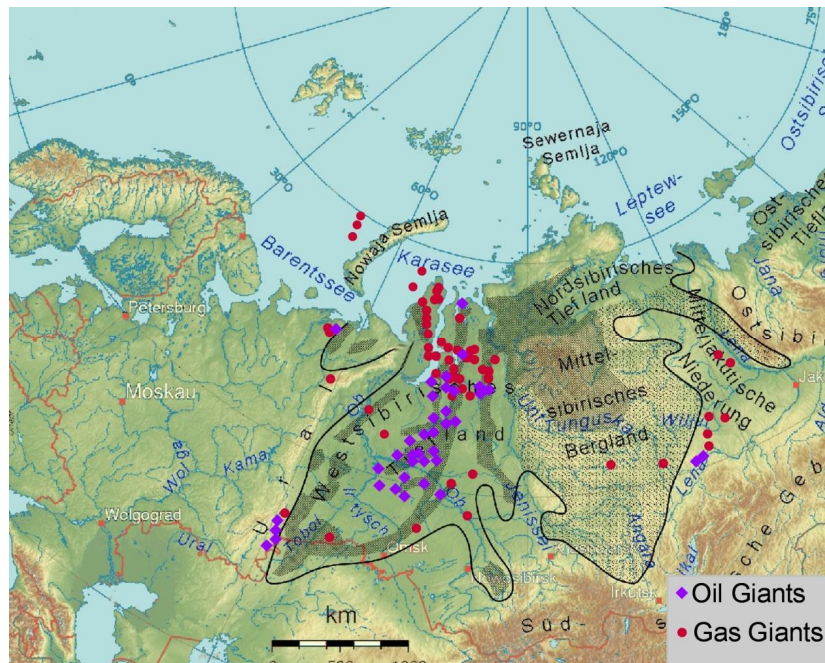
90°O
120°O
150°O
Ostsibirische
Sewernaja Semlja
30°O
60°O
Leptew-see
Ost-sibirische Tiefl
Barentssee
Nowaja Semlja
Karasee
Nordsibirisches Tiefland
Jana
Petersburg
Mitteljakutische Niederung
Ostsibi
Moskau
Ural
Ob
Westsibirisches Tiefland
Mittel-sibirisches Bergland
Unt. Tunguska
Wilui
Jak
Kama
Wolga
Lena
Wolgograd
Tobol
Irtysch
Ob
Jenissei
Angara
Ural
Omsk
Nowosibirsk
Irkutsk
Süd-
Gebirge
km
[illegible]
Oil Giants
Gas Giants